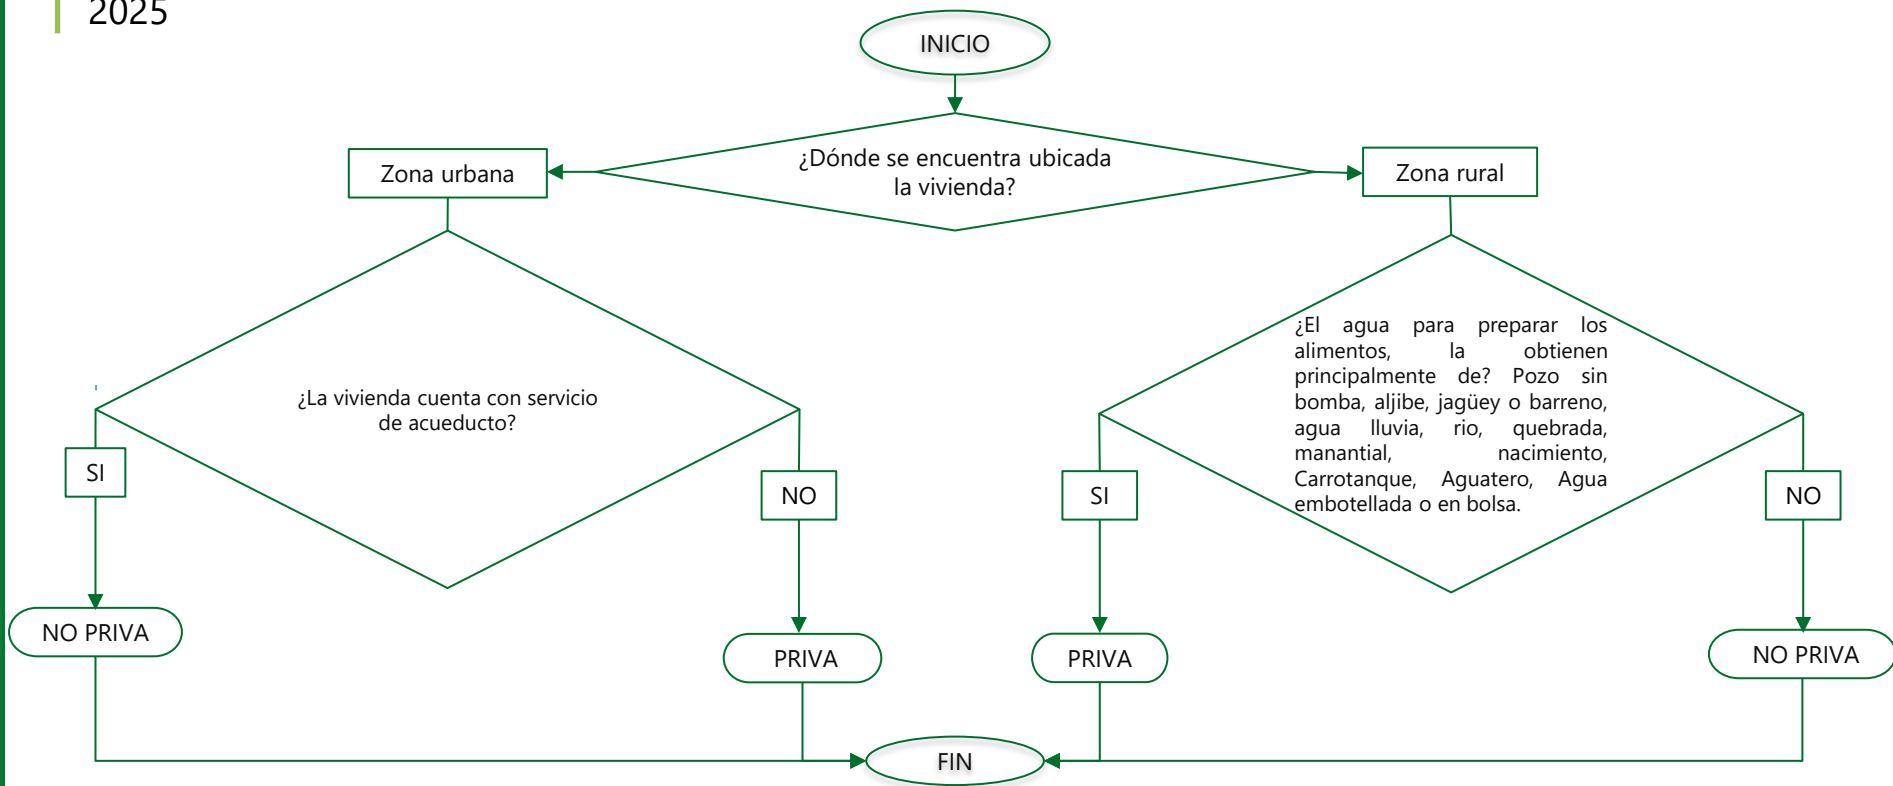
2025

INICIO

¿Dónde se encuentra ubicada la vivienda?

Zona urbana

Zona rural

¿La vivienda cuenta con servicio de acueducto?

SI

NO

NO PRIVA

PRIVA

¿El agua para preparar los alimentos, la obtienen principalmente de? Pozo sin bomba, aljibe, jagüey o barreno, agua lluvia, rio, quebrada, manantial, nacimiento, Carrotanque, Aguatero, Agua embotellada o en bolsa.

SI

NO

PRIVA

NO PRIVA

FIN